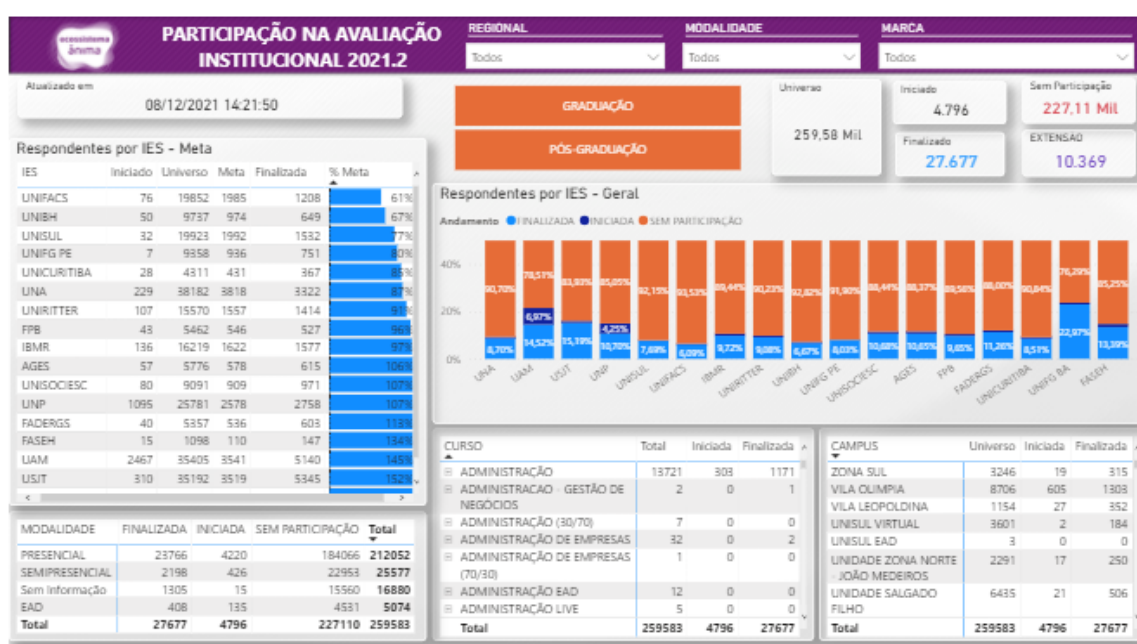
ecossistema ânima

PARTICIPAÇÃO NA AVALIAÇÃO INSTITUCIONAL 2021.2

REGIONAL
Todos

MODALIDADE
Todos

MARCA
Todos

Atualizado em
08/12/2021 14:21:50

GRADUAÇÃO

PÓS-GRADUAÇÃO

Universo
259,58 Mil

Iniciado
4.796

Finalizado
27.677

Sem Participação
227,11 Mil

EXTENSÃO
10.369

Respondentes por IES - Meta

| IES | Iniciado | Universo | Meta | Finalizada | % Meta |
|---|---|---|---|---|---|
| UNIFACS | 76 | 19852 | 1985 | 1208 | 61% |
| UNIBH | 50 | 9737 | 974 | 649 | 67% |
| UNISUL | 32 | 19923 | 1992 | 1532 | 77% |
| UNIFG PE | 7 | 9358 | 936 | 751 | 80% |
| UNICURITIBA | 28 | 4311 | 431 | 367 | 85% |
| UNA | 229 | 38182 | 3818 | 3322 | 87% |
| UNIRITTER | 107 | 15570 | 1557 | 1414 | 91% |
| FPB | 43 | 5462 | 546 | 527 | 96% |
| IBMR | 136 | 16219 | 1622 | 1577 | 97% |
| AGES | 57 | 5776 | 578 | 615 | 106% |
| UNISOCIESC | 80 | 9091 | 909 | 971 | 107% |
| UNP | 1095 | 25781 | 2578 | 2758 | 107% |
| FADERGS | 40 | 5357 | 536 | 603 | 113% |
| FASEH | 15 | 1098 | 110 | 147 | 134% |
| UAM | 2467 | 35405 | 3541 | 5140 | 145% |
| USJT | 310 | 35192 | 3519 | 5345 | 152% |

Respondentes por IES - Geral

Andamento ● FINALIZADA ● INICIADA ● SEM PARTICIPAÇÃO

40%
20%
0%

90,70% 78,51% 83,93% 85,05% 92,15% 93,53% 89,44% 90,23% 92,82% 91,90% 88,44% 88,37% 89,50% 88,00% 90,84% 76,29% 85,25%
6,97% 4,25%
8,70% 14,52% 15,39% 10,70% 7,69% 6,09% 9,72% 9,08% 6,67% 8,03% 10,68% 10,65% 9,65% 11,26% 8,51% 22,87% 13,39%

UNA UAM USJT UNP UNISUL UNIFACS IBMR UNIRITTER UNIBH UNIFG PE UNISOCIESC AGES FPB FADERGS UNICURITIBA UNIFG BA FASEH

| MODALIDADE | FINALIZADA | INICIADA | SEM PARTICIPAÇÃO | Total |
|---|---|---|---|---|
| PRESENCIAL | 23766 | 4220 | 184066 | 212052 |
| SEMIPRESENCIAL | 2198 | 426 | 22953 | 25577 |
| Sem Informação | 1305 | 15 | 15560 | 16880 |
| EAD | 408 | 135 | 4531 | 5074 |
| Total | 27677 | 4796 | 227110 | 259583 |

| CURSO | Total | Iniciada | Finalizada |
|---|---|---|---|
| ⊞ ADMINISTRAÇÃO | 13721 | 303 | 1171 |
| ⊞ ADMINISTRACAO - GESTÃO DE NEGÓCIOS | 2 | 0 | 1 |
| ⊞ ADMINISTRAÇÃO (30/70) | 7 | 0 | 0 |
| ⊞ ADMINISTRAÇÃO DE EMPRESAS | 32 | 0 | 2 |
| ⊞ ADMINISTRAÇÃO DE EMPRESAS (70/30) | 1 | 0 | 0 |
| ⊞ ADMINISTRAÇÃO EAD | 12 | 0 | 0 |
| ⊞ ADMINISTRAÇÃO LIVE | 5 | 0 | 0 |
| Total | 259583 | 4796 | 27677 |

| CAMPUS | Universo | Iniciada | Finalizada |
|---|---|---|---|
| ZONA SUL | 3246 | 19 | 315 |
| VILA OLIMPIA | 8706 | 605 | 1303 |
| VILA LEOPOLDINA | 1154 | 27 | 352 |
| UNISUL VIRTUAL | 3601 | 2 | 184 |
| UNISUL EAD | 3 | 0 | 0 |
| UNIDADE ZONA NORTE - JOÃO MEDEIROS | 2291 | 17 | 250 |
| UNIDADE SALGADO FILHO | 6435 | 21 | 506 |
| Total | 259583 | 4796 | 27677 |